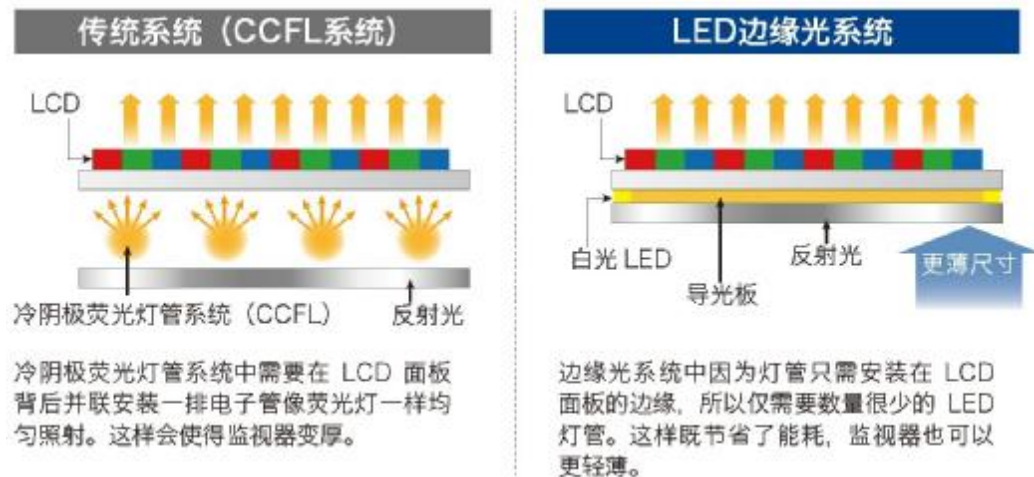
传统系统（CCFL系统）

LCD

冷阴极荧光灯管系统（CCFL）

反射光

冷阴极荧光灯管系统中需要在 LCD 面板背后并联安装一排电子管像荧光灯一样均匀照射。这样会使得监视器变厚。

LED边缘光系统

LCD

白光 LED

导光板

反射光

更薄尺寸

边缘光系统中因为灯管只需安装在 LCD 面板的边缘，所以仅需要数量很少的 LED 灯管。这样既节省了能耗，监视器也可以更轻薄。